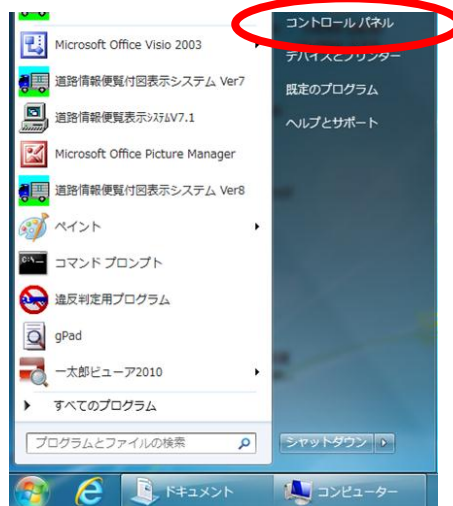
Microsoft Office Visio 2003

道路情報便覧付図表示システム Ver7

道路情報便覧表示ｼｽﾃﾑV7.1

Microsoft Office Picture Manager

道路情報便覧付図表示システム Ver8

ペイント

コマンド プロンプト

違反判定用プログラム

gPad

一太郎ビューア2010

すべてのプログラム

プログラムとファイルの検索

コントロール パネル

デバイスとプリンター

既定のプログラム

ヘルプとサポート

シャットダウン

ドキュメント

コンピューター